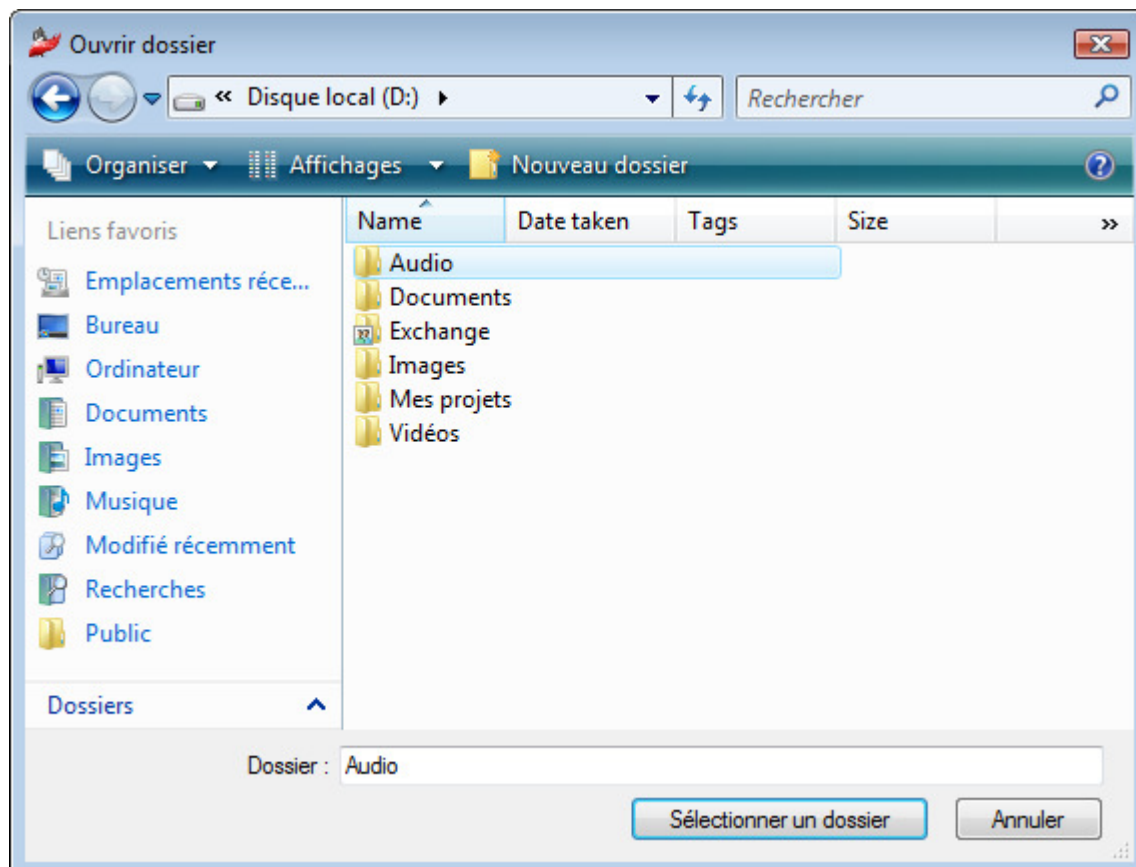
Ouvrir dossier

« Disque local (D:) ▸

Rechercher

Organiser ▾ Affichages ▾ Nouveau dossier

Liens favoris

Emplacements réce...
Bureau
Ordinateur
Documents
Images
Musique
Modifié récemment
Recherches
Public

Dossiers

| Name | Date taken | Tags | Size | » |
|---|---|---|---|---|
| Audio | | | | |
| Documents | | | | |
| Exchange | | | | |
| Images | | | | |
| Mes projets | | | | |
| Vidéos | | | | |

Dossier : Audio

Sélectionner un dossier Annuler